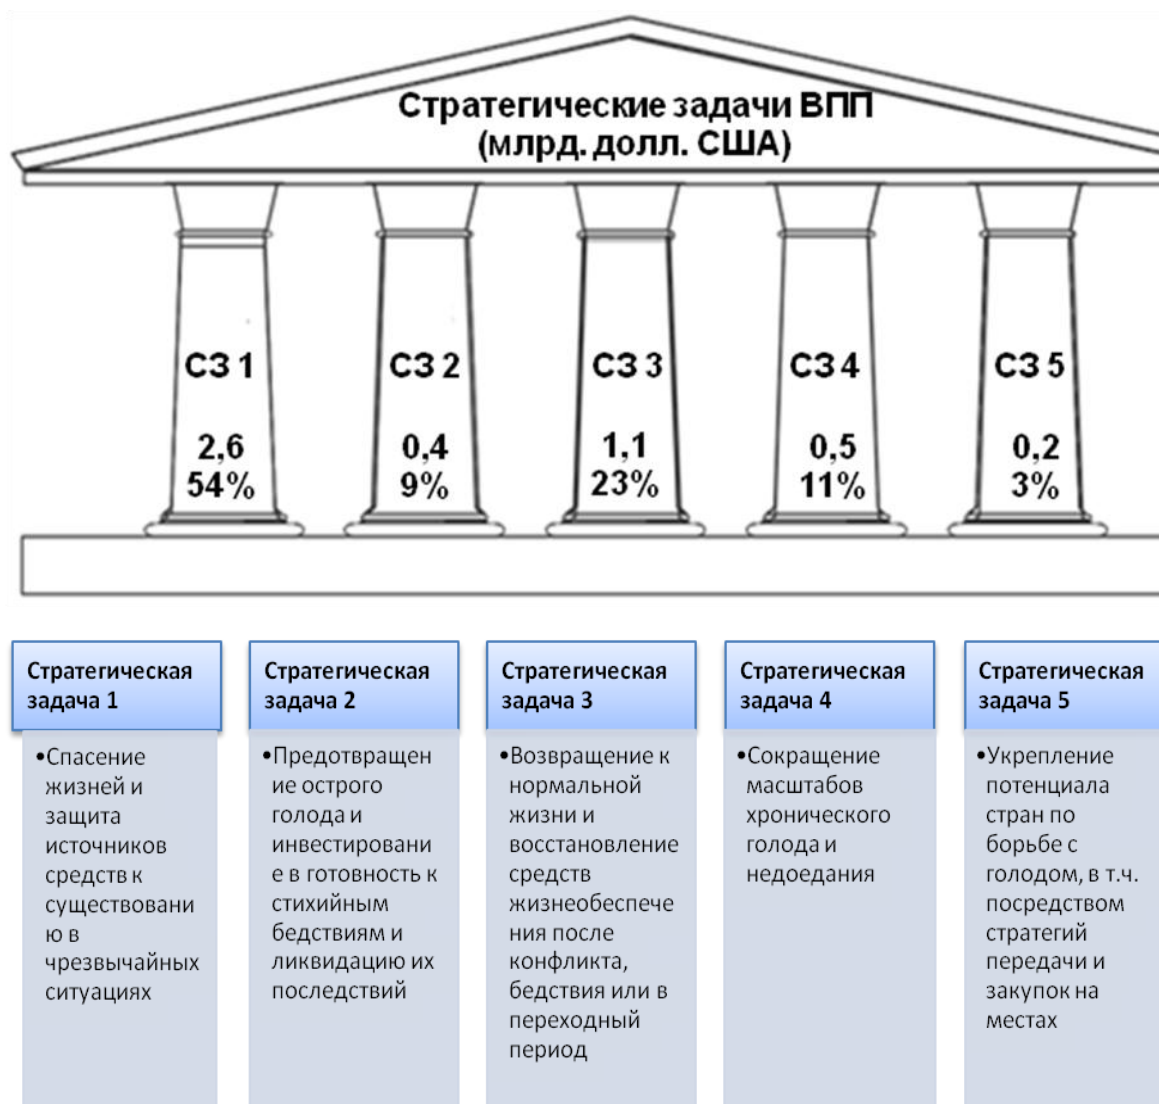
Стратегические задачи ВПП
(млрд. долл. США)

СЗ 1
2,6
54%

СЗ 2
0,4
9%

СЗ 3
1,1
23%

СЗ 4
0,5
11%

СЗ 5
0,2
3%

Стратегическая задача 1

•Спасение жизней и защита источников средств к существованию в чрезвычайных ситуациях

Стратегическая задача 2

•Предотвращение острого голода и инвестирование в готовность к стихийным бедствиям и ликвидацию их последствий

Стратегическая задача 3

•Возвращение к нормальной жизни и восстановление средств жизнеобеспечения после конфликта, бедствия или в переходный период

Стратегическая задача 4

•Сокращение масштабов хронического голода и недоедания

Стратегическая задача 5

•Укрепление потенциала стран по борьбе с голодом, в т.ч. посредством стратегий передачи и закупок на местах